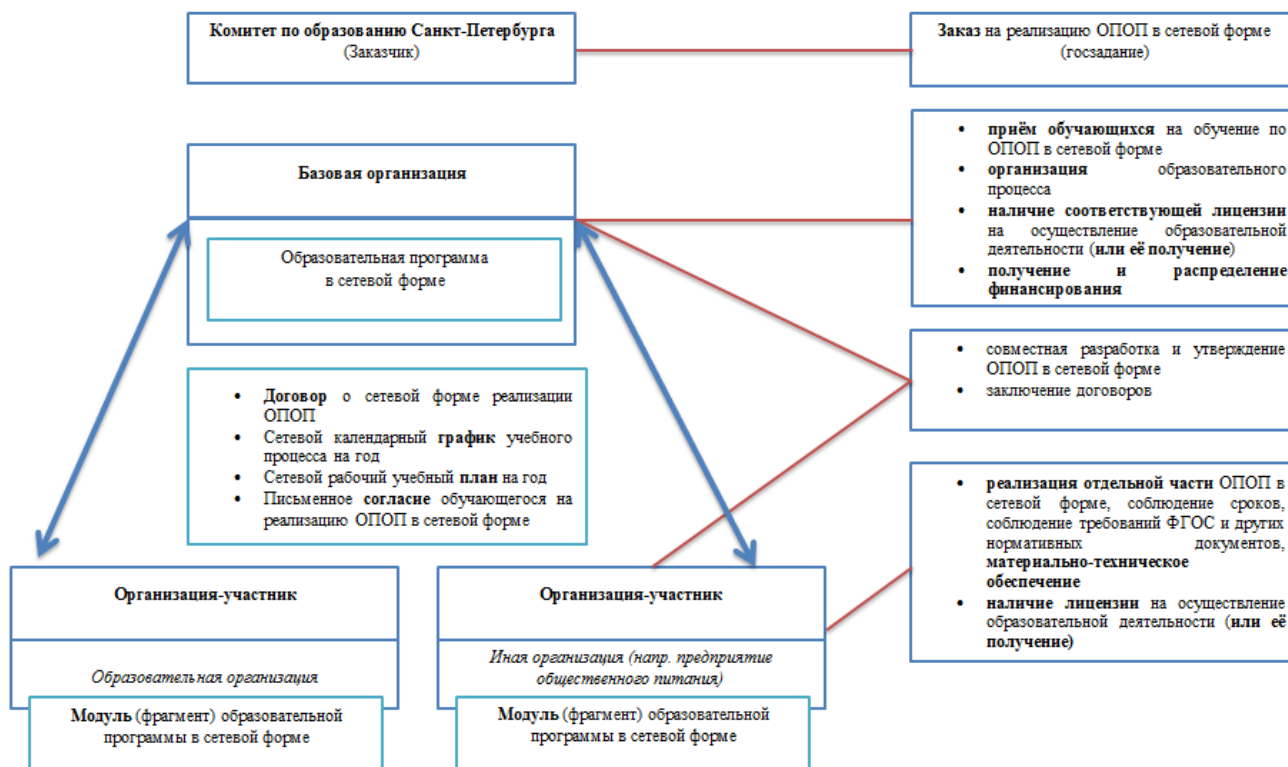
Комитет по образованию Санкт-Петербурга
(Заказчик)

Заказ на реализацию ОПОП в сетевой форме
(госзадание)

Базовая организация

Образовательная программа
в сетевой форме

• приём обучающихся на обучение по ОПОП в сетевой форме
• организация образовательного процесса
• наличие соответствующей лицензии на осуществление образовательной деятельности (или её получение)
• получение и распределение финансирования

• совместная разработка и утверждение ОПОП в сетевой форме
• заключение договоров

• Договор о сетевой форме реализации ОПОП
• Сетевой календарный график учебного процесса на год
• Сетевой рабочий учебный план на год
• Письменное согласие обучающегося на реализацию ОПОП в сетевой форме

• реализация отдельной части ОПОП в сетевой форме, соблюдение сроков, соблюдение требований ФГОС и других нормативных документов, материально-техническое обеспечение
• наличие лицензии на осуществление образовательной деятельности (или её получение)

Организация-участник

Образовательная организация

Модуль (фрагмент) образовательной программы в сетевой форме

Организация-участник

Иная организация (напр. предприятие общественного питания)

Модуль (фрагмент) образовательной программы в сетевой форме